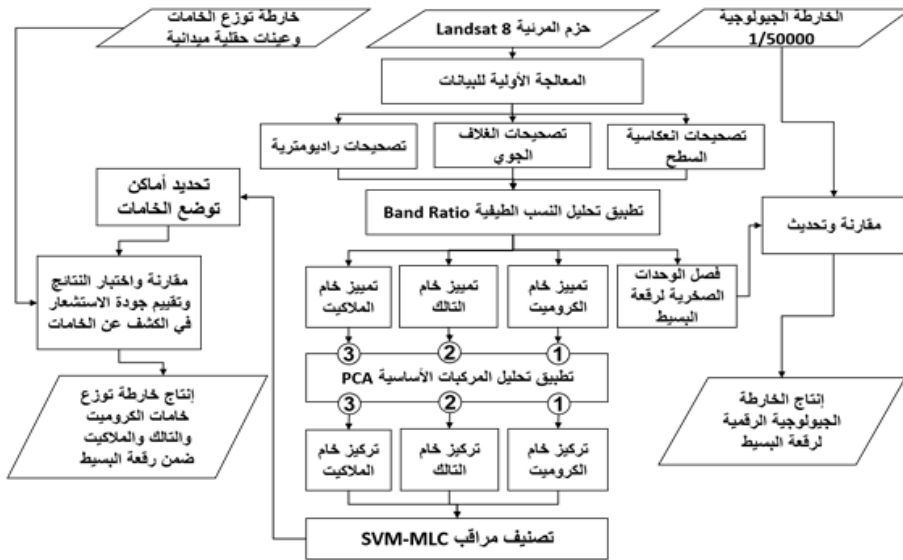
الخارطة الجيولوجية 1/50000

حزم المرئية Landsat 8

خارطة توزع الخامات وعينات حقلية ميدانية

المعالجة الأولية للبيانات

تصحيحات انعكاسية السطح

تصحيحات الغلاف الجوي

تصحيحات راديومترية

تحديد أماكن توضع الخامات

تطبيق تحليل النسب الطيفية Band Ratio

مقارنة وتحديث

فصل الوحدات الصخرية لرقعة البسيط

تمييز خام الكروميت

تمييز خام التالك

تمييز خام الملاكيت

مقارنة واختبار النتائج وتقييم جودة الاستشعار في الكشف عن الخامات

1

2

3

تطبيق تحليل المركبات الأساسية PCA

1

2

3

إنتاج خارطة توزع خامات الكروميت والتالك والملاكيت ضمن رقعة البسيط

إنتاج الخارطة الجيولوجية الرقمية لرقعة البسيط

تركيز خام الكروميت

تركيز خام التالك

تركيز خام الملاكيت

تصنيف مراقب SVM-MLC